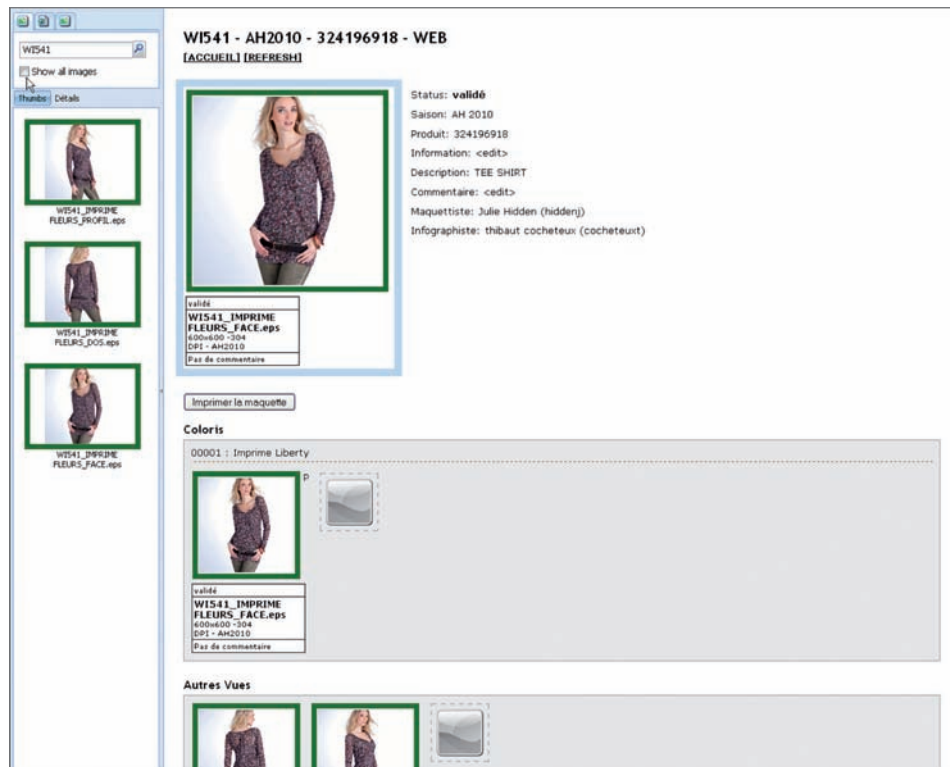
WI541

Show all images

Thumbs Détails

WI541_IMPRIME FLEURS_PROFIL.eps

WI541_IMPRIME FLEURS_DOS.eps

WI541_IMPRIME FLEURS_FACE.eps

WI541 - AH2010 - 324196918 - WEB

[ACCUEIL] [REFRESH]

validé
WI541_IMPRIME FLEURS_FACE.eps
600x600 -304
DPI - AH2010
Pas de commentaire

Status: validé
Saison: AH 2010
Produit: 324196918
Information: <edit>
Description: TEE SHIRT
Commentaire: <edit>
Maquettiste: Julie Hidden (hiddenj)
Infographiste: thibaut cocheteux (cocheteuxt)

Imprimer la maquette

Coloris

00001 : Imprime Liberty

P

validé
WI541_IMPRIME FLEURS_FACE.eps
600x600 -304
DPI - AH2010
Pas de commentaire

Autres Vues